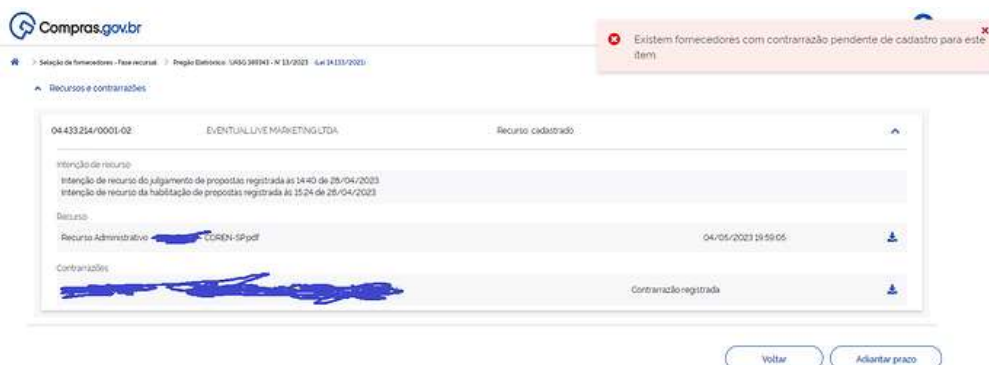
Compras.gov.br

Existem fornecedores com contrarrazão pendente de cadastro para este item

> Seleção de fornecedores - Fase recursal > Pregão Eletrônico UASG 389343 - Nº 13/2023 (Lei 14.133/2021)

Recursos e contrarrazões

04.433.214/0001-02 EVENTUAL LIVE MARKETING LTDA Recurso cadastrado

Intenção de recurso
Intenção de recurso do julgamento de propostas registrada às 14:40 de 28/04/2023
Intenção de recurso da habilitação de propostas registrada às 15:24 de 28/04/2023

Recurso
Recurso Administrativo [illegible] COREN-SP.pdf 04/05/2023 19:59:05

Contrarrazões
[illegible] Contrarrazão registrada

Voltar Adiantar prazo